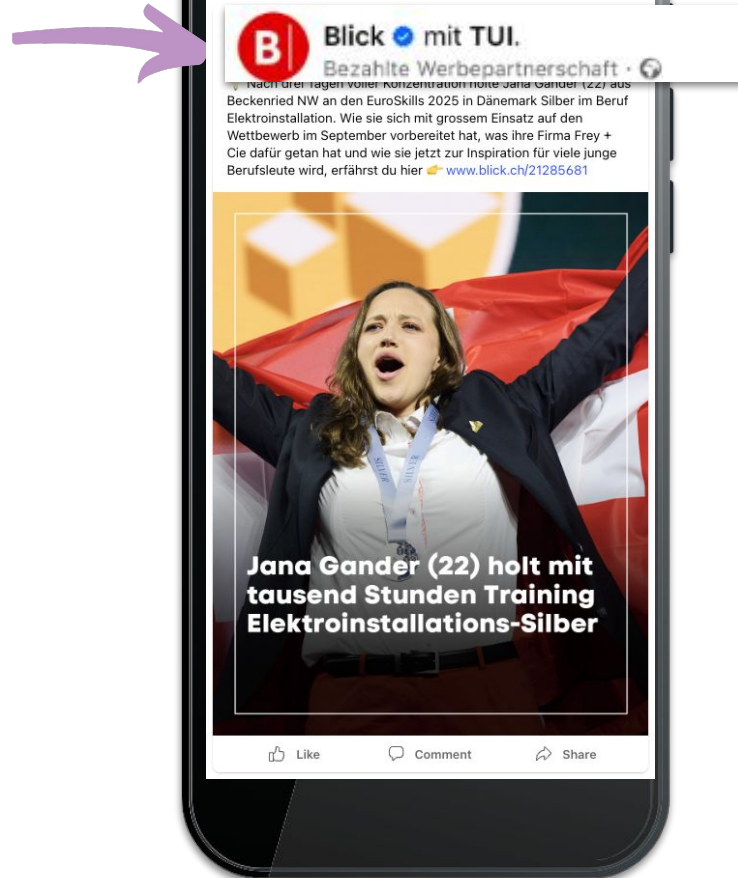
B

Blick mit TUI.
Bezahlte Werbepartnerschaft ·

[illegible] Nach drei Tagen voller Konzentration holte Jana Gander (22) aus Beckenried NW an den EuroSkills 2025 in Dänemark Silber im Beruf Elektroinstallation. Wie sie sich mit grossem Einsatz auf den Wettbewerb im September vorbereitet hat, was ihre Firma Frey + Cie dafür getan hat und wie sie jetzt zur Inspiration für viele junge Berufsleute wird, erfährst du hier 👉 www.blick.ch/21285681

Jana Gander (22) holt mit tausend Stunden Training Elektroinstallations-Silber

Like
Comment
Share